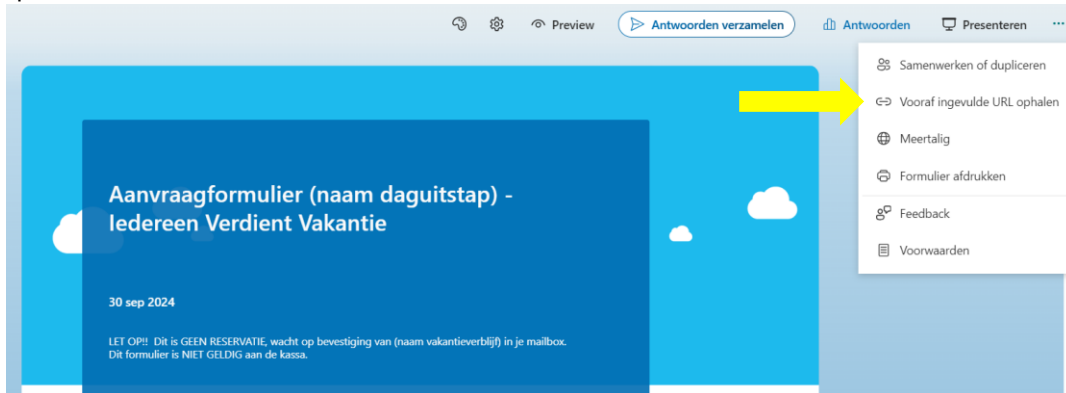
Preview
Antwoorden verzamelen
Antwoorden
Presenteren
...

Samenwerken of dupliceren
Vooraf ingevulde URL ophalen
Meertalig
Formulier afdrukken
Feedback
Voorwaarden

Aanvraagformulier (naam daguitstap) - Iedereen Verdient Vakantie

30 sep 2024

LET OP!! Dit is GEEN RESERVATIE, wacht op bevestiging van (naam vakantieverblijf) in je mailbox.
Dit formulier is NIET GELDIG aan de kassa.